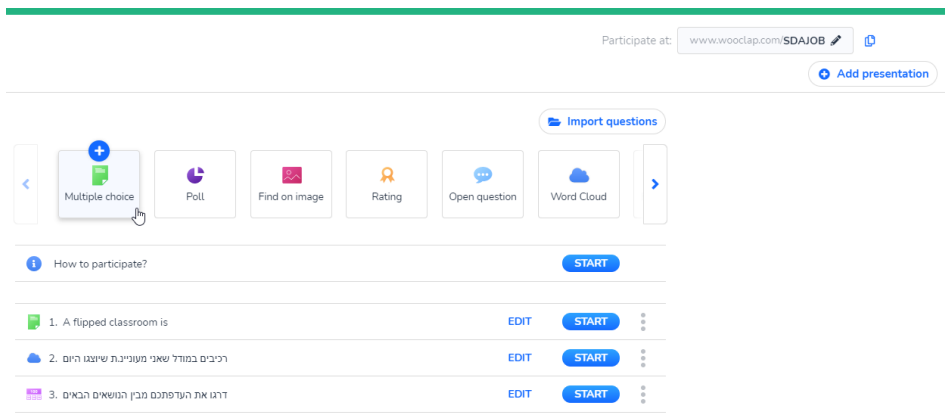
Participate at: www.wooclap.com/SDAJOB

Add presentation

Import questions

Multiple choice
Poll
Find on image
Rating
Open question
Word Cloud

How to participate? START

1. A flipped classroom is EDIT START

רכיבים במודל שאני מעוניינ.ת שיוצגו היום .2 EDIT START

דרגו את העדפתכם מבין הנושאים הבאים .3 EDIT START